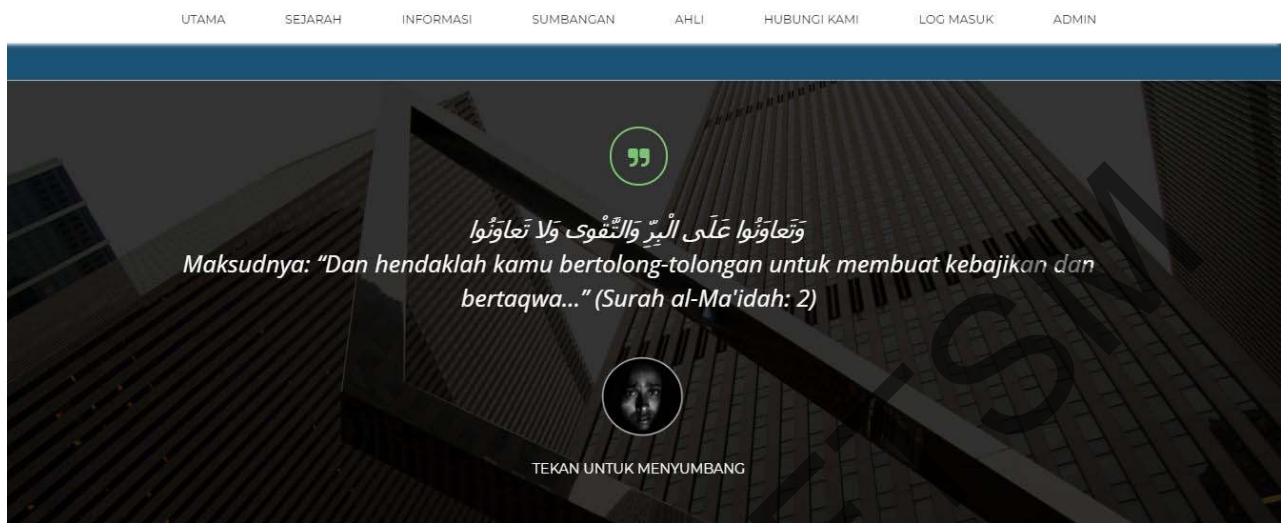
UTAMA SEJARAH INFORMASI SUMBANGAN AHLI HUBUNGI KAMI LOG MASUK ADMIN

وَتَعاوَنُوا عَلَى الْبِرِّ وَالتَّقْوى وَلا تَعاوَنُوا

Maksudnya: “Dan hendaklah kamu bertolong-tolongan untuk membuat kebajikan dan bertaqwa...” (Surah al-Ma'idah: 2)

TEKAN UNTUK MENYUMBANG

ASM